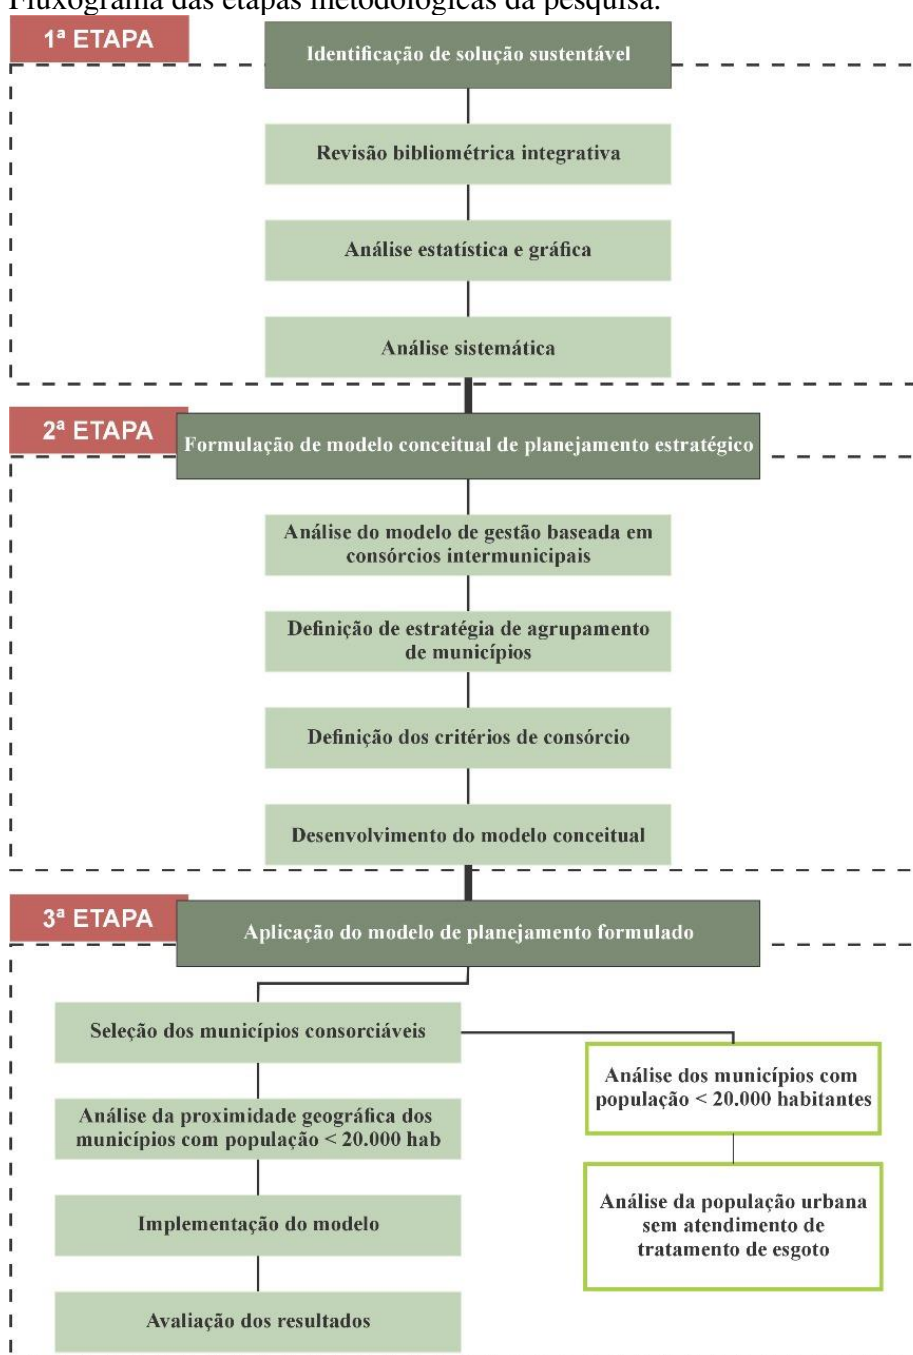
Fluxograma das etapas metodológicas da pesquisa.

1ª ETAPA

Identificação de solução sustentável

Revisão bibliométrica integrativa

Análise estatística e gráfica

Análise sistemática

2ª ETAPA

Formulação de modelo conceitual de planejamento estratégico

Análise do modelo de gestão baseada em consórcios intermunicipais

Definição de estratégia de agrupamento de municípios

Definição dos critérios de consórcio

Desenvolvimento do modelo conceitual

3ª ETAPA

Aplicação do modelo de planejamento formulado

Seleção dos municípios consorciáveis

Análise da proximidade geográfica dos municípios com população < 20.000 hab

Implementação do modelo

Avaliação dos resultados

Análise dos municípios com população < 20.000 habitantes

Análise da população urbana sem atendimento de tratamento de esgoto